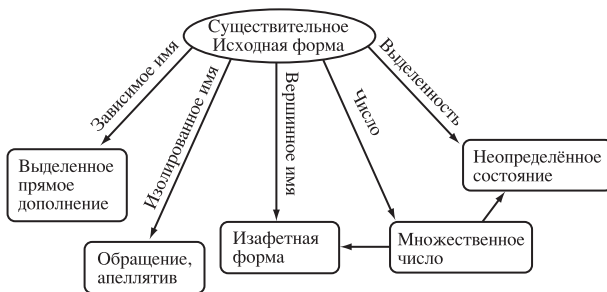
Существительное
Исходная форма

Зависимое имя

Изолированное имя

Вершинное имя

Число

Выделенность

Выделенное прямое дополнение

Обращение, апеллятив

Изафетная форма

Множественное число

Неопределённое состояние